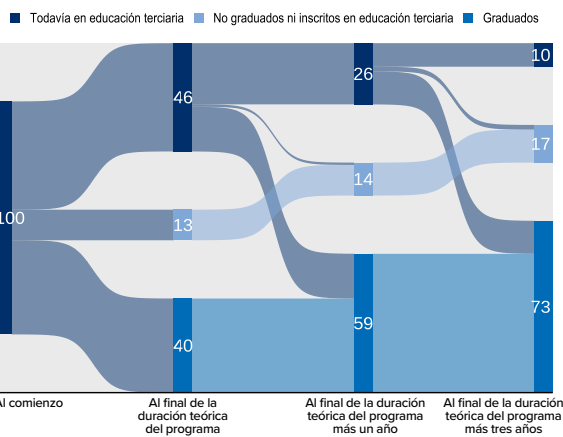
Todavía en educación terciaria
No graduados ni inscritos en educación terciaria
Graduados

100
46
13
40
26
14
59
10
17
73

Al comienzo
Al final de la duración teórica del programa
Al final de la duración teórica del programa más un año
Al final de la duración teórica del programa más tres años